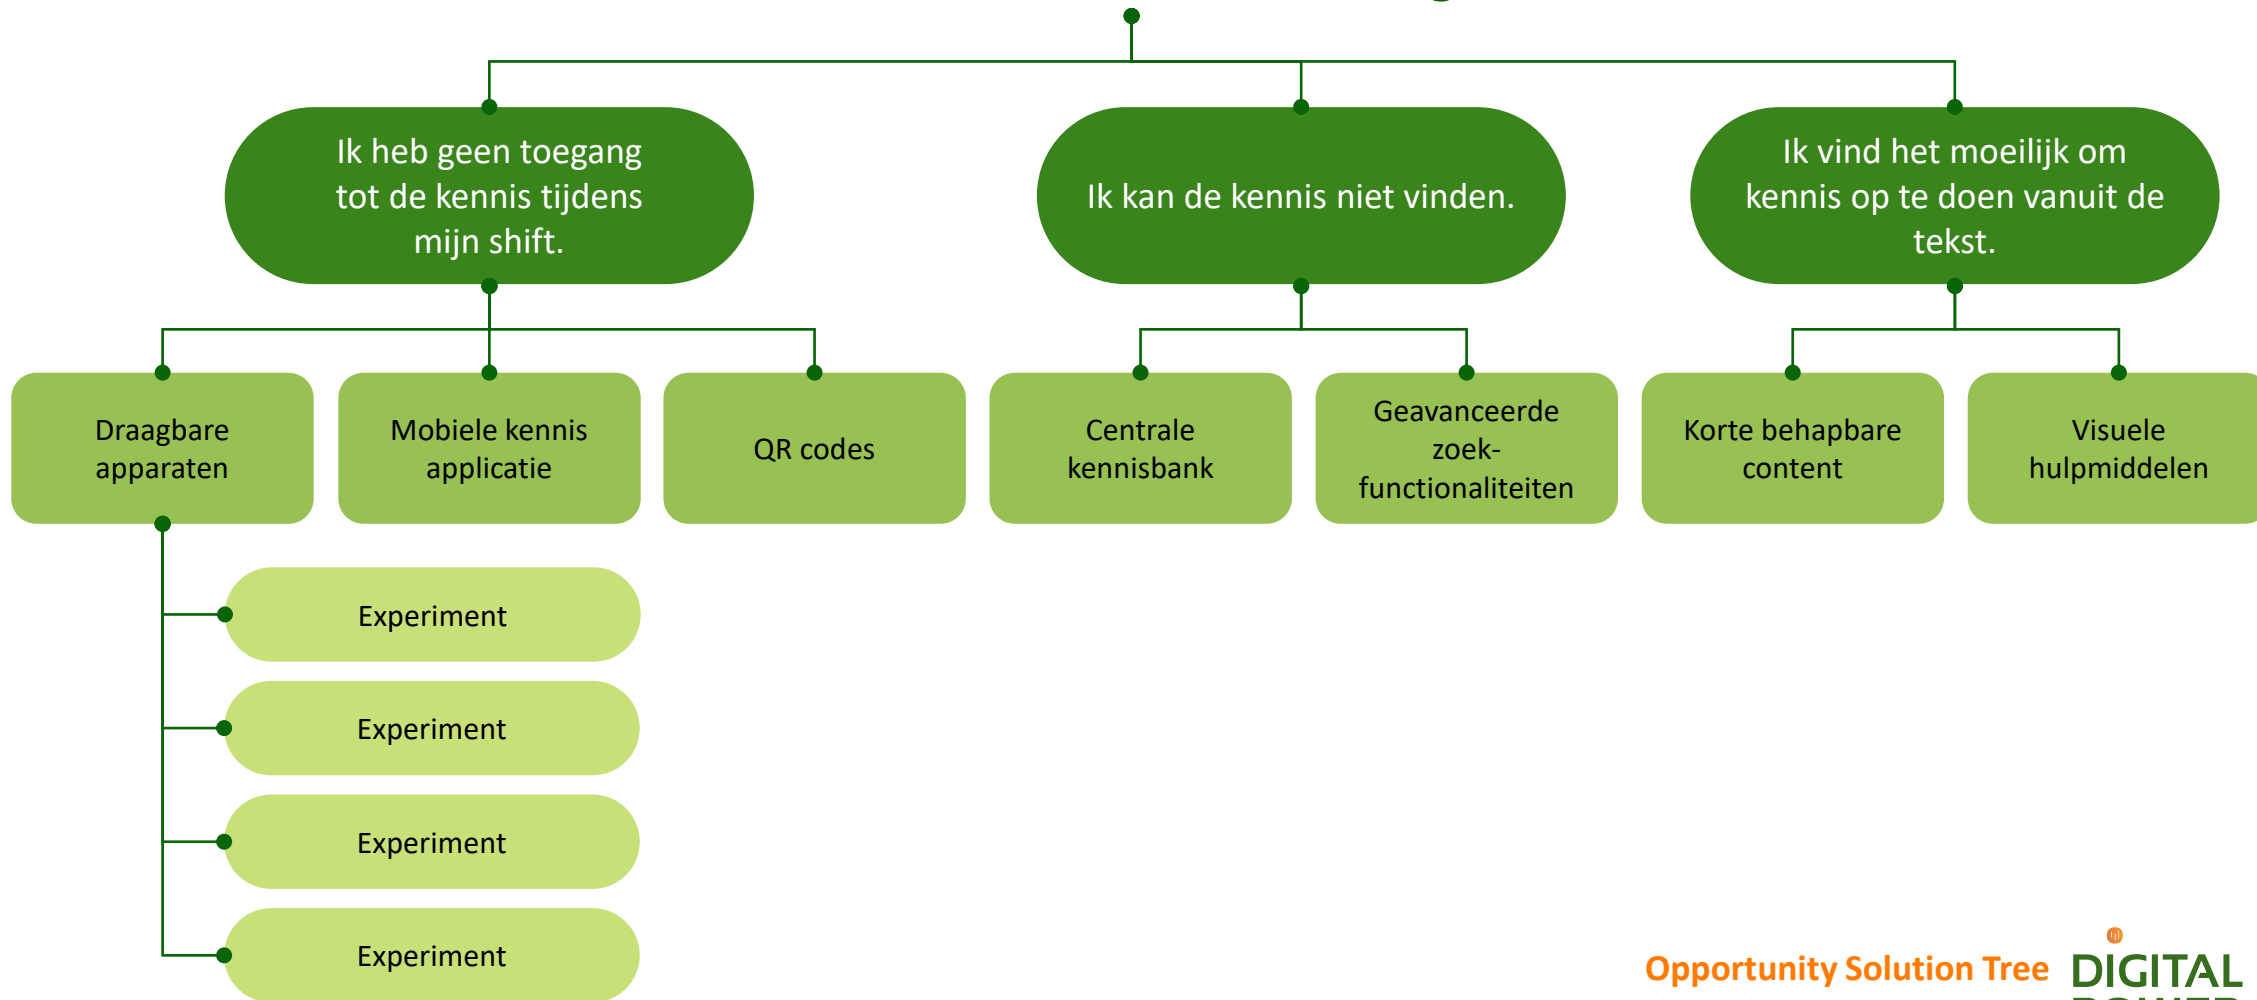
Ik heb geen toegang tot de kennis tijdens mijn shift.

Ik kan de kennis niet vinden.

Ik vind het moeilijk om kennis op te doen vanuit de tekst.

Draagbare apparaten

Mobiele kennis applicatie

QR codes

Centrale kennisbank

Geavanceerde zoek-functionaliteiten

Korte behapbare content

Visuele hulpmiddelen

Experiment

Experiment

Experiment

Experiment

Opportunity Solution Tree

DIGITAL
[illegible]